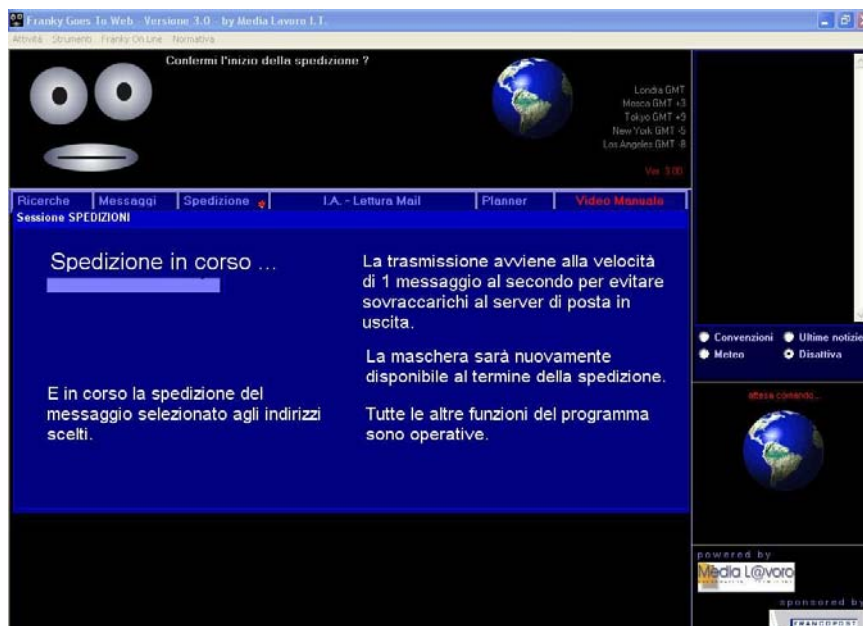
Franky Goes To Web - Versione 3.0 - by Media Lavoro I.T.
Attività Strumenti Franky On Line Normativa

Confermi l'inizio della spedizione ?

Londra GMT
Mosca GMT +3
Tokyo GMT +9
New York GMT -5
Los Angeles GMT -8
Ver. 3.00

Ricerche | Messaggi | Spedizione | I.A. - Lettura Mail | Planner | Video Manuale
Sessione SPEDIZIONI

Spedizione in corso ...

E in corso la spedizione del messaggio selezionato agli indirizzi scelti.

La trasmissione avviene alla velocità di 1 messaggio al secondo per evitare sovraccarichi al server di posta in uscita.

La maschera sarà nuovamente disponibile al termine della spedizione.

Tutte le altre funzioni del programma sono operative.

Convenzioni
Ultime notizie
Meteo
Disattiva

attesa comando...

powered by
Media L@voro

sponsored by
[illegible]